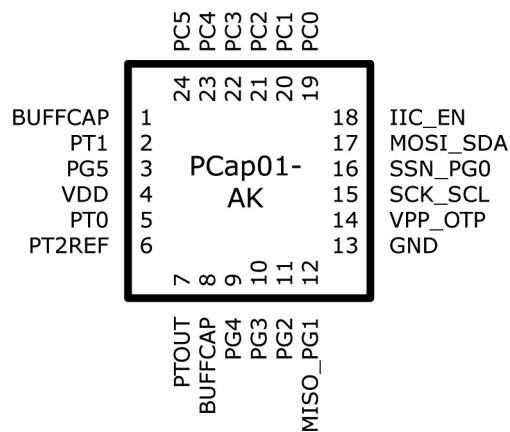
PC5 PC4 PC3 PC2 PC1 PC0
24 23 22 21 20 19

BUFFCAP 1
PT1 2
PG5 3
VDD 4
PT0 5
PT2REF 6

PCap01-AK

18 IIC_EN
17 MOSI_SDA
16 SSN_PG0
15 SCK_SCL
14 VPP_OTP
13 GND

7 8 9 10 11 12
PTOUT BUFFCAP PG4 PG3 PG2 MISO_PG1